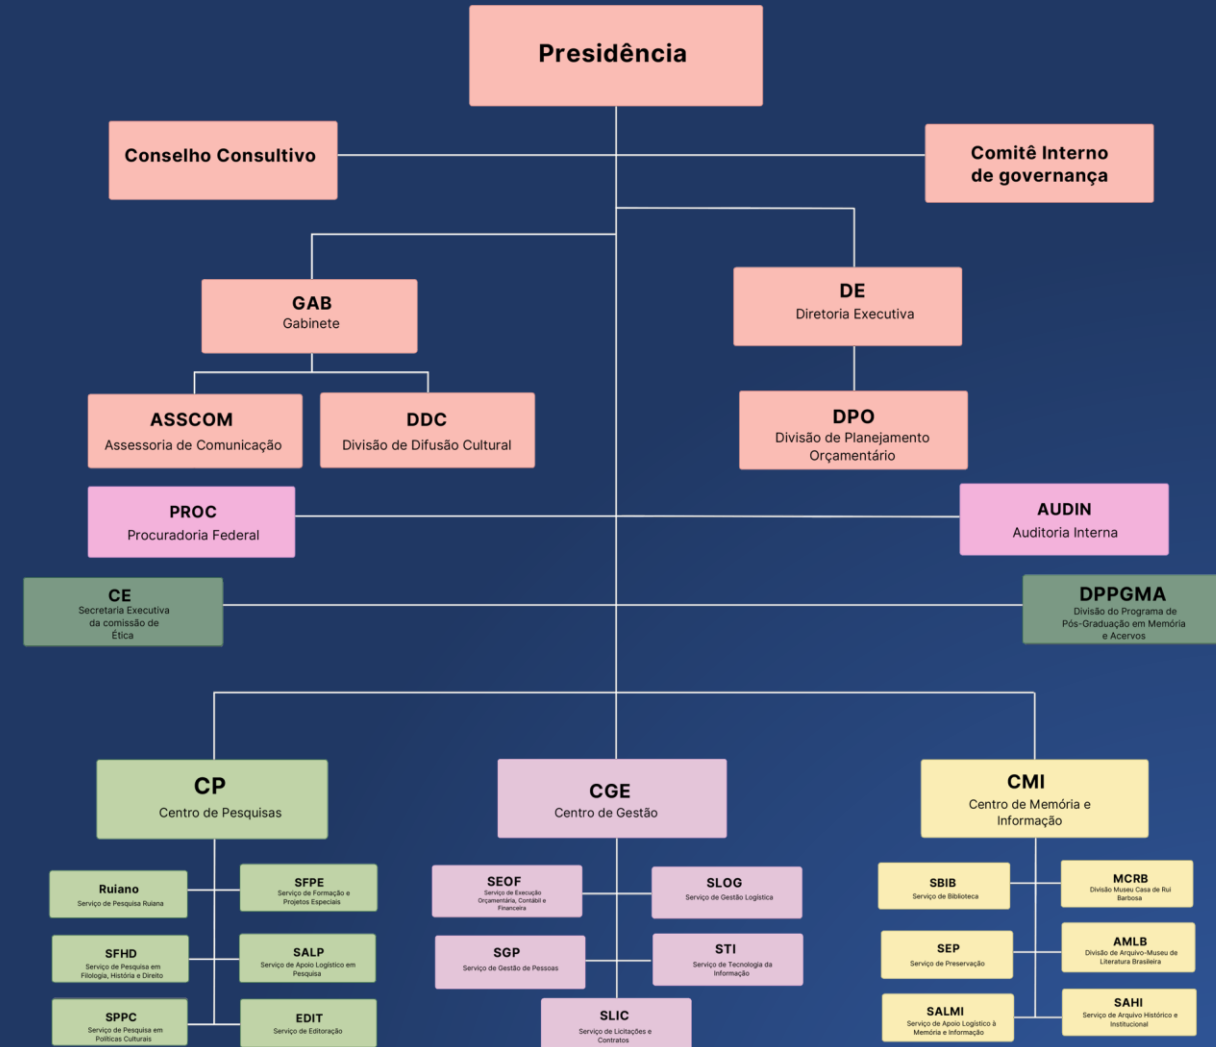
Presidência

Conselho Consultivo

Comitê Interno de governança

GAB
Gabinete

DE
Diretoria Executiva

ASSCOM
Assessoria de Comunicação

DDC
Divisão de Difusão Cultural

DPO
Divisão de Planejamento Orçamentário

PROC
Procuradoria Federal

AUDIN
Auditoria Interna

CE
Secretaria Executiva da comissão de Ética

DPPGMA
Divisão do Programa de Pós-Graduação em Memória e Acervos

CP
Centro de Pesquisas

CGE
Centro de Gestão

CMI
Centro de Memória e Informação

Ruiano
Serviço de Pesquisa Ruiana

SFPE
Serviço de Formação e Projetos Especiais

SFHD
Serviço de Pesquisa em Filologia, História e Direito

SALP
Serviço de Apoio Logístico em Pesquisa

SPPC
Serviço de Pesquisa em Políticas Culturais

EDIT
Serviço de Editoração

SEOF
Serviço de Execução Orçamentária, Contábil e Financeira

SLOG
Serviço de Gestão Logística

SGP
Serviço de Gestão de Pessoas

STI
Serviço de Tecnologia da Informação

SLIC
Serviço de Licitações e Contratos

SBIB
Serviço de Biblioteca

MCRB
Divisão Museu Casa de Rui Barbosa

SEP
Serviço de Preservação

AMLB
Divisão de Arquivo-Museu de Literatura Brasileira

SALMI
Serviço de Apoio Logístico à Memória e Informação

SAHI
Serviço de Arquivo Histórico e Institucional